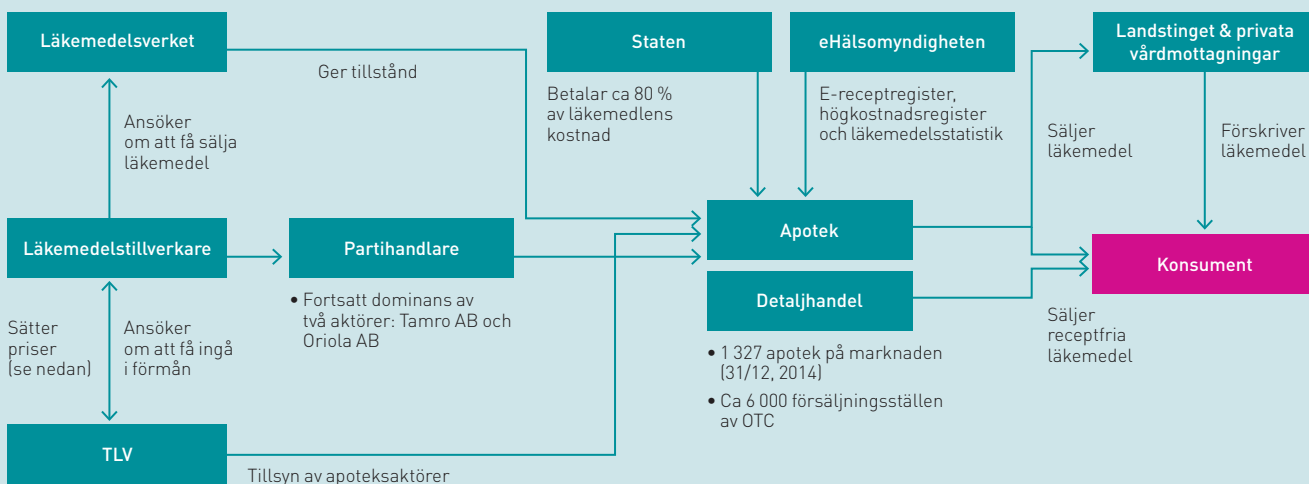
Läkemedelsverket

Ger tillstånd

Staten

Betalar ca 80 % av läkemedlens kostnad

eHälsomyndigheten

E-receptregister, högkostnadsregister och läkemedelsstatistik

Landstinget & privata vårdmottagningar

Säljer läkemedel

Förskriver läkemedel

Ansöker om att få sälja läkemedel

Läkemedelstillverkare

Partihandlare

Apotek

Konsument

Detaljhandel

• Fortsatt dominans av två aktörer: Tamro AB och Oriola AB

Säljer receptfria läkemedel

Sätter priser (se nedan)

Ansöker om att få ingå i förmån

• 1 327 apotek på marknaden (31/12, 2014)

• Ca 6 000 försäljningsställen av OTC

TLV

Tillsyn av apoteksaktörer